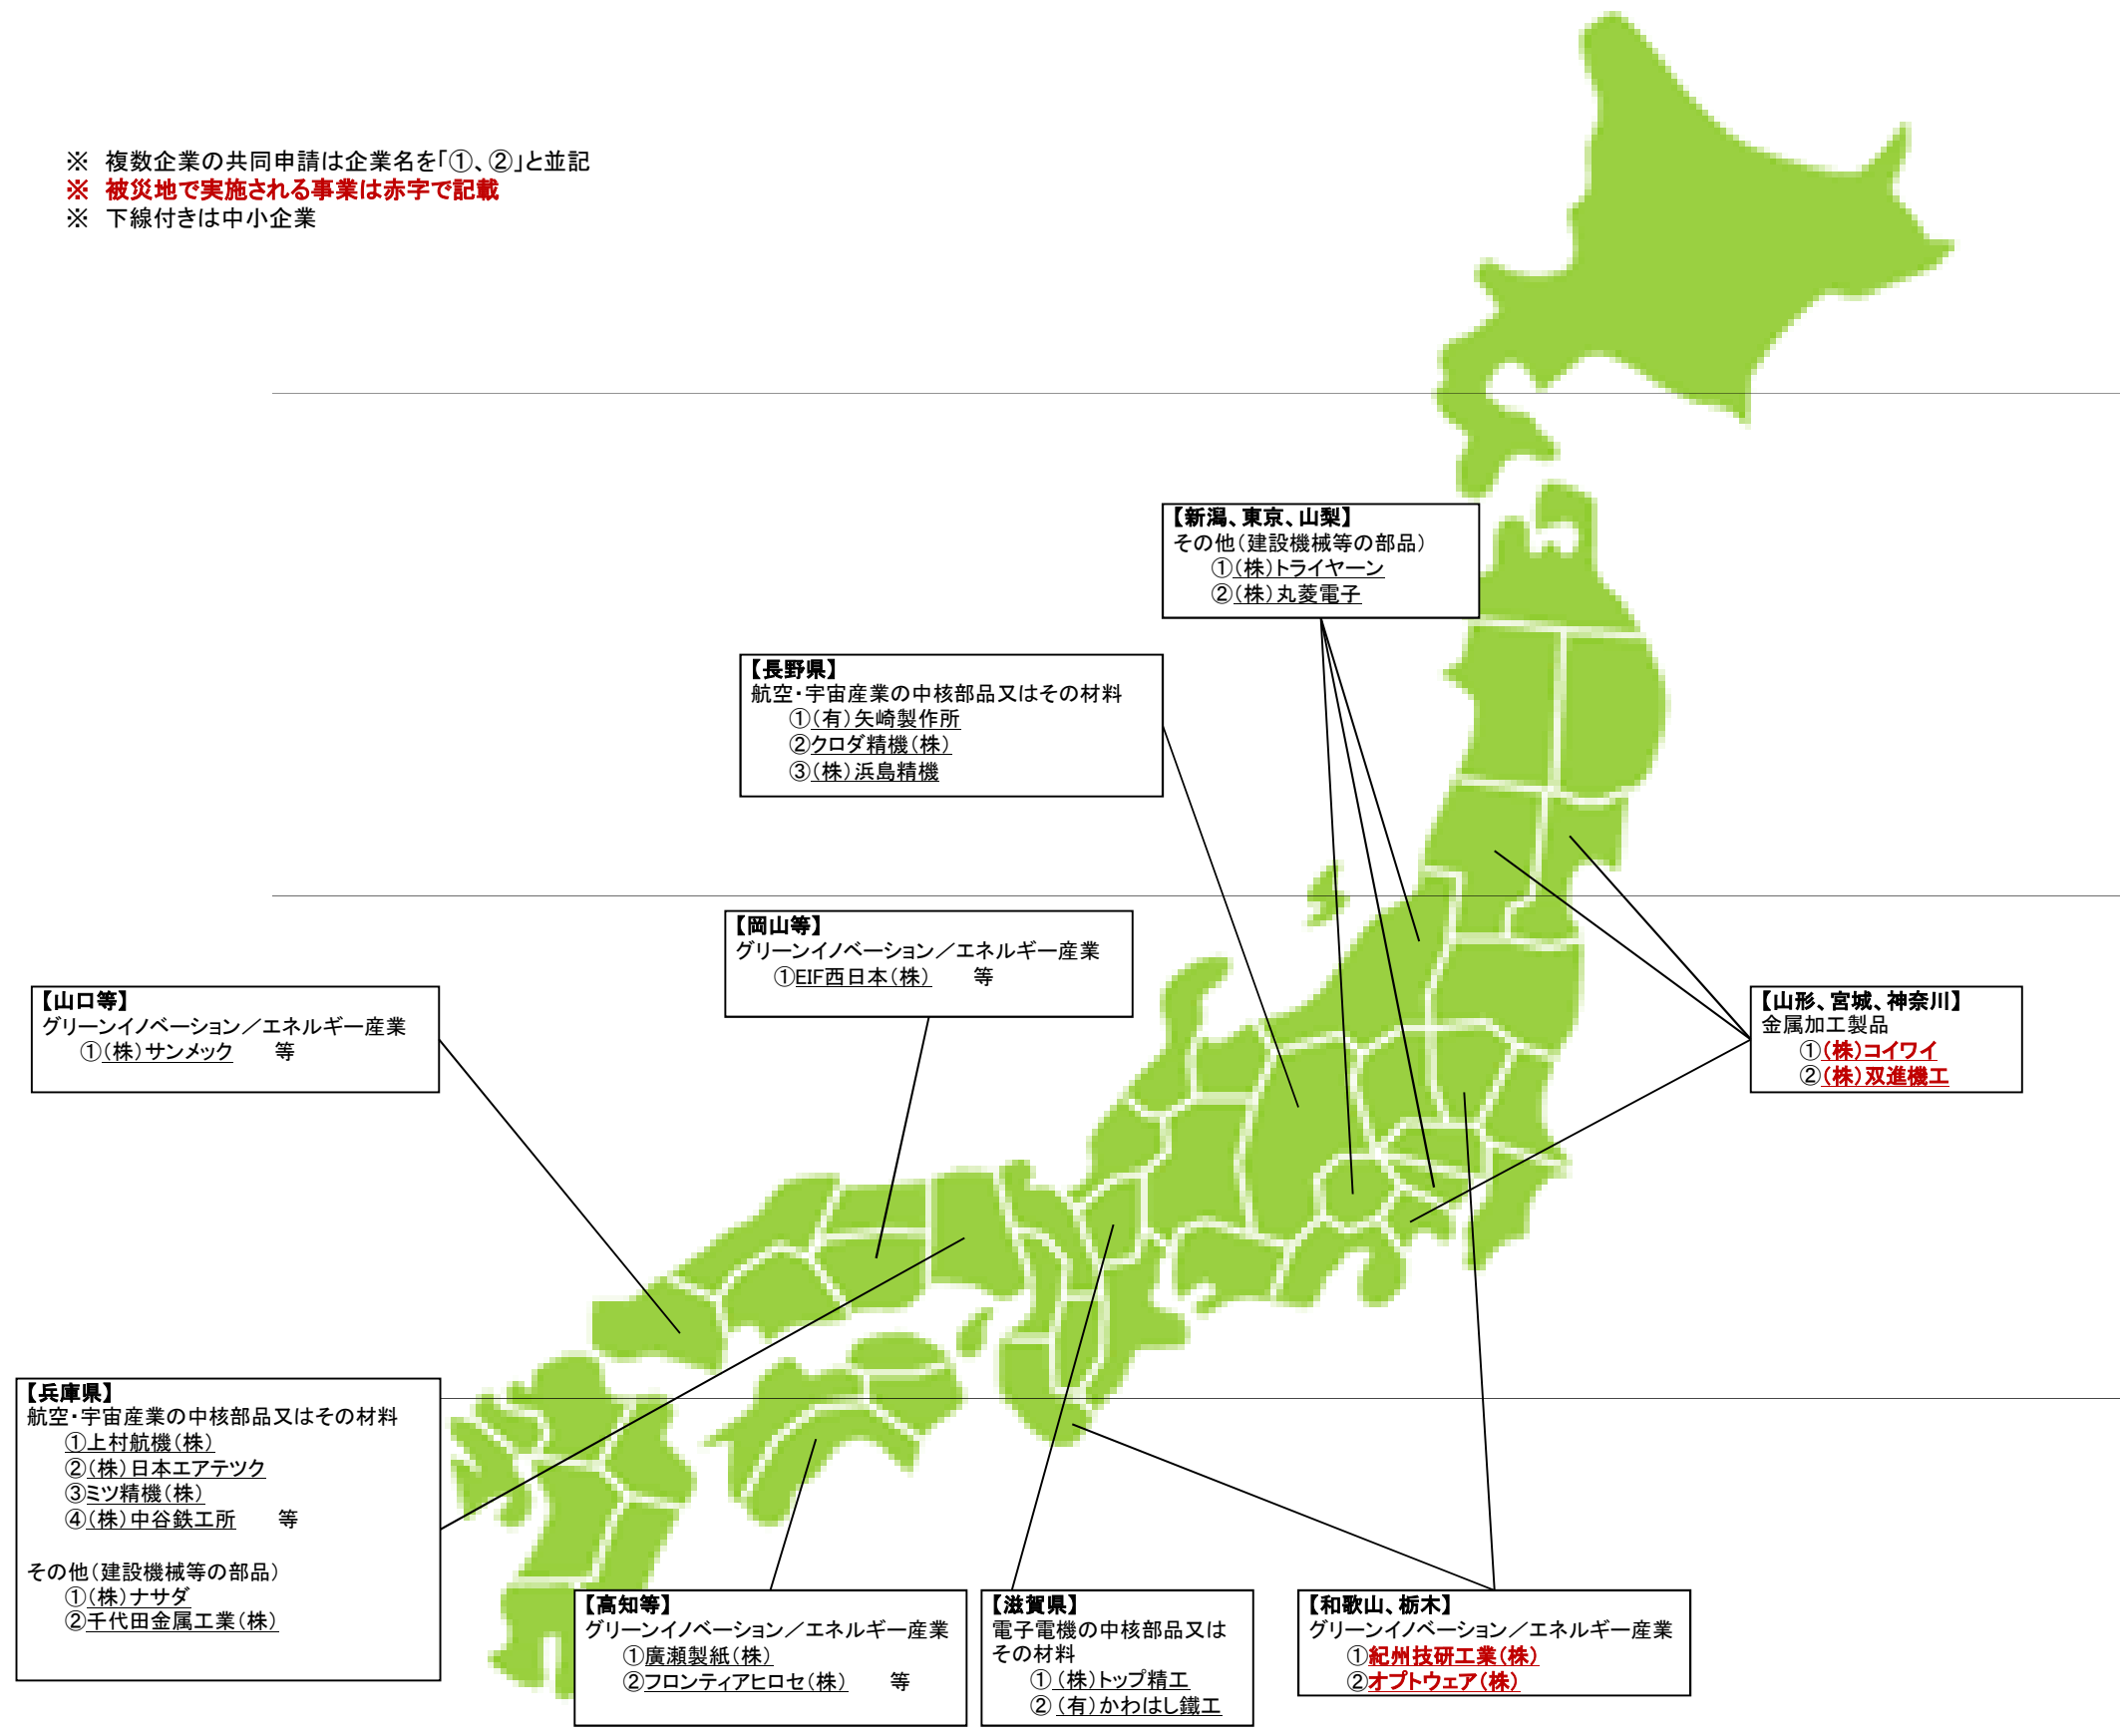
※ 複数企業の共同申請は企業名を「①、②」と並記
※ 被災地で実施される事業は赤字で記載
※ 下線付きは中小企業

【新潟、東京、山梨】
その他（建設機械等の部品）
①（株）トライヤーン
②（株）丸菱電子

【長野県】
航空・宇宙産業の中核部品又はその材料
①（有）矢崎製作所
②クロダ精機（株）
③（株）浜島精機

【岡山等】
グリーンイノベーション／エネルギー産業
①EIF西日本（株）　等

【山口等】
グリーンイノベーション／エネルギー産業
①（株）サンメック　等

【山形、宮城、神奈川】
金属加工製品
①（株）コイワイ
②（株）双進機工

【兵庫県】
航空・宇宙産業の中核部品又はその材料
①上村航機（株）
②（株）日本エアテツク
③ミツ精機（株）
④（株）中谷鉄工所　等

その他（建設機械等の部品）
①（株）ナサダ
②千代田金属工業（株）

【高知等】
グリーンイノベーション／エネルギー産業
①廣瀬製紙（株）
②フロンティアヒロセ（株）　等

【滋賀県】
電子電機の中核部品又は
その材料
①（株）トップ精工
②（有）かわはし鐵工

【和歌山、栃木】
グリーンイノベーション／エネルギー産業
①紀州技研工業（株）
②オプトウェア（株）